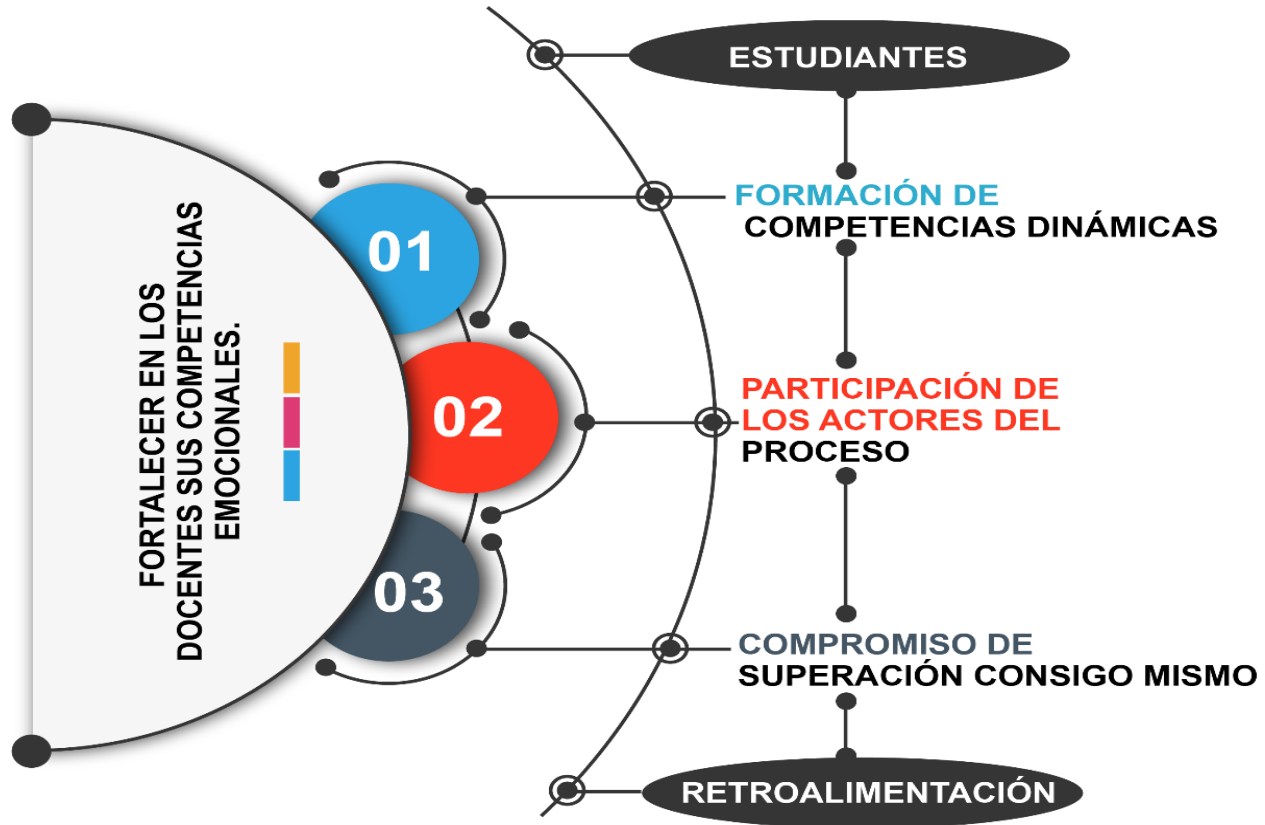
FORTALECER EN LOS DOCENTES SUS COMPETENCIAS EMOCIONALES.

ESTUDIANTES

01

FORMACIÓN DE COMPETENCIAS DINÁMICAS

02

PARTICIPACIÓN DE LOS ACTORES DEL PROCESO

03

COMPROMISO DE SUPERACIÓN CONSIGO MISMO

RETROALIMENTACIÓN